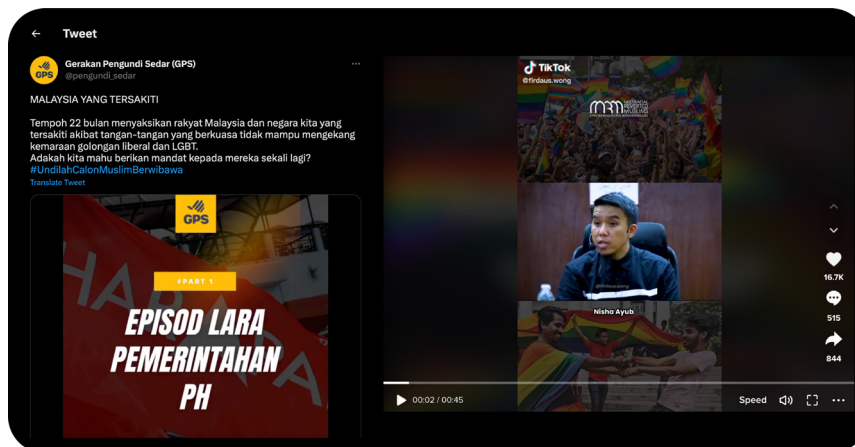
Tweet

GPS

Gerakan Pengundi Sedar (GPS)
@pengundi_sedar

MALAYSIA YANG TERSAKITI

Tempoh 22 bulan menyaksikan rakyat Malaysia dan negara kita yang tersakiti akibat tangan-tangan yang berkuasa tidak mampu mengekang kemaraan golongan liberal dan LGBT.
Adakah kita mahu berikan mandat kepada mereka sekali lagi?
#UndilahCalonMuslimBerwibawa
Translate Tweet

GPS

HARAPAN

#PART 1

EPISOD LARA PEMERINTAHAN PH

TikTok
@firdaus.wong

MRM

@firdaus.wong

Nisho Ayub

16.7K

515

844

00:02 / 00:45

Speed